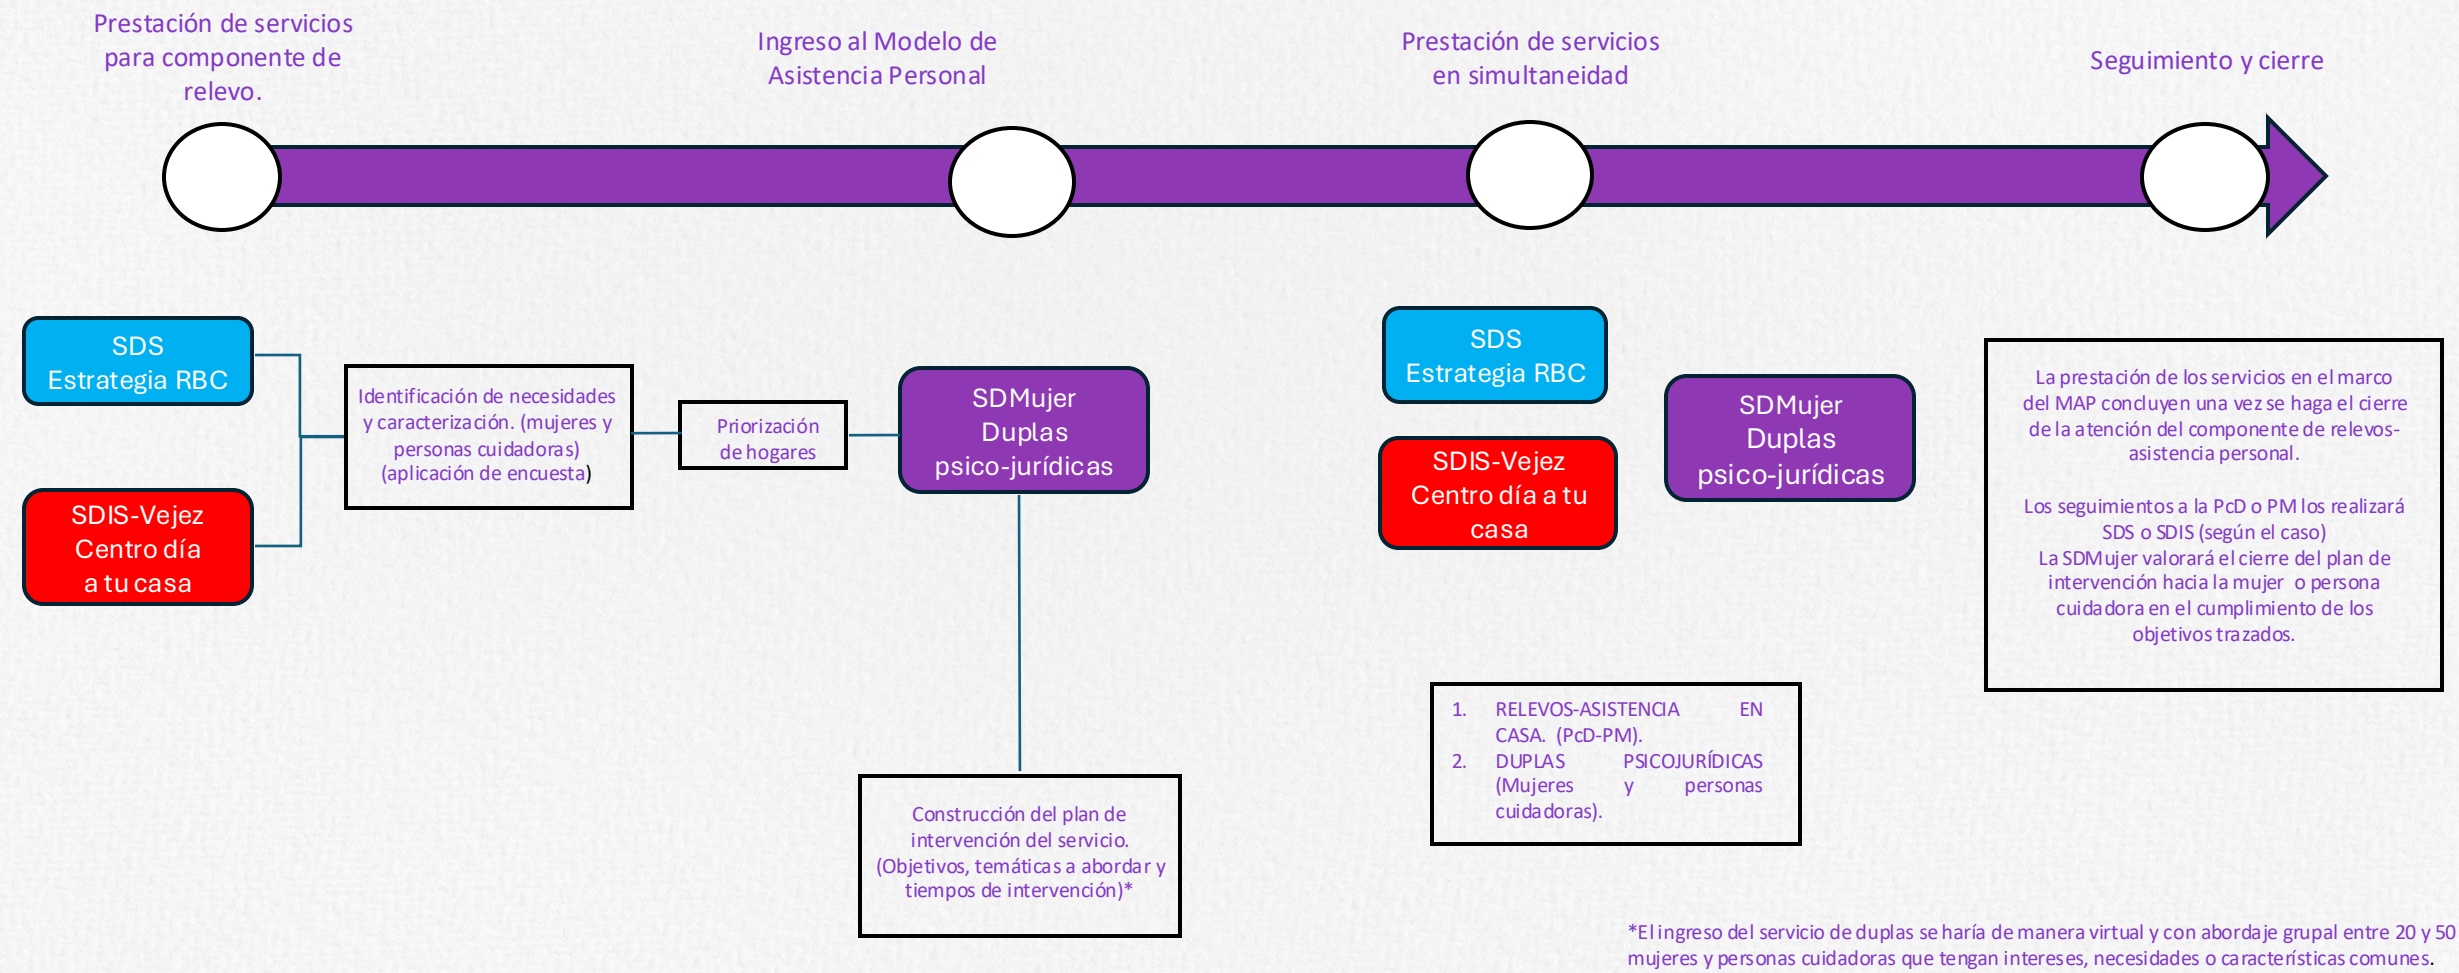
Prestación de servicios para componente de relevo.

Ingreso al Modelo de Asistencia Personal

Prestación de servicios en simultaneidad

Seguimiento y cierre

SDS
Estrategia RBC

SDIS-Vejez
Centro día
a tu casa

Identificación de necesidades y caracterización. (mujeres y personas cuidadoras) (aplicación de encuesta)

Priorización de hogares

SDMujer
Duplas
psico-jurídicas

Construcción del plan de intervención del servicio. (Objetivos, temáticas a abordar y tiempos de intervención)*

SDS
Estrategia RBC

SDIS-Vejez
Centro día a tu casa

SDMujer
Duplas
psico-jurídicas

1. RELEVOS-ASISTENCIA EN CASA. (PcD-PM).
2. DUPLAS PSICOJURÍDICAS (Mujeres y personas cuidadoras).

La prestación de los servicios en el marco del MAP concluyen una vez se haga el cierre de la atención del componente de relevos-asistencia personal.

Los seguimientos a la PcD o PM los realizará SDS o SDIS (según el caso)
La SDMujer valorará el cierre del plan de intervención hacia la mujer o persona cuidadora en el cumplimiento de los objetivos trazados.

*El ingreso del servicio de duplas se haría de manera virtual y con abordaje grupal entre 20 y 50 mujeres y personas cuidadoras que tengan intereses, necesidades o características comunes.